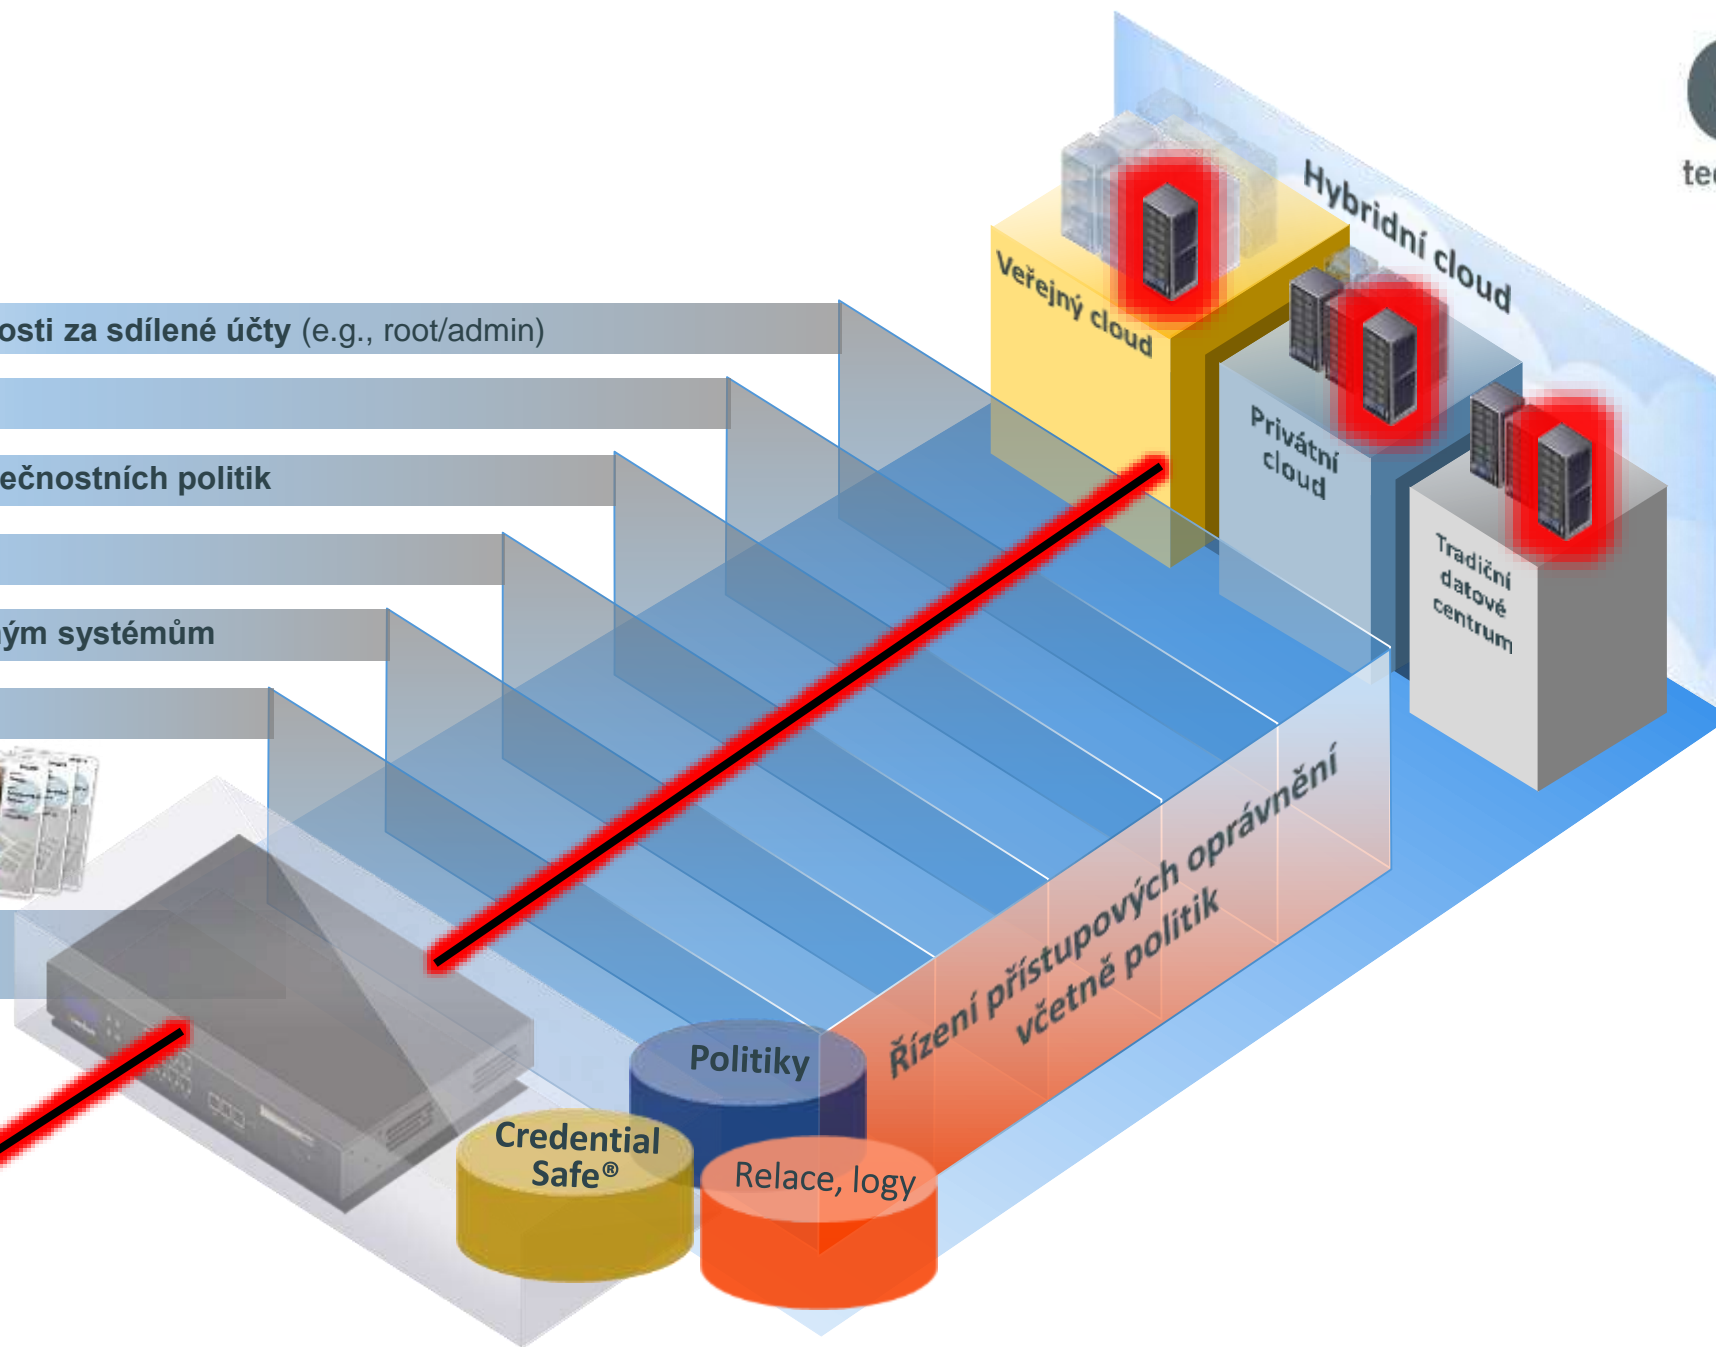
osti za sdílené účty (e.g., root/admin)

ečnostních politik

ým systémům

Hybridní cloud

Veřejný cloud

Privátní cloud

Tradiční datové centrum

te

Řízení přístupových oprávnění včetně politik

Politiky

Credential Safe®

Relace, logy